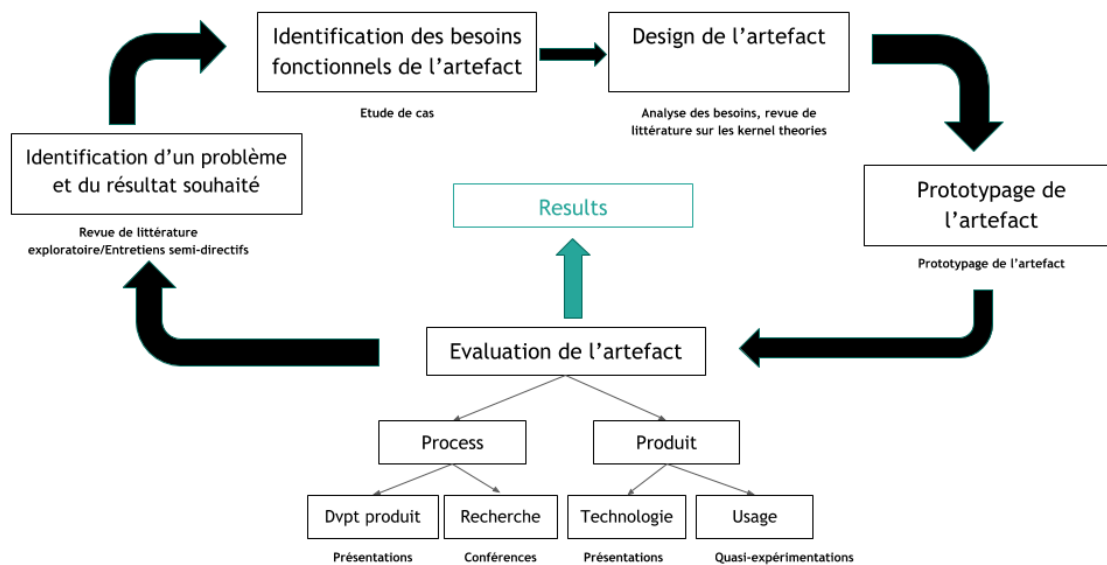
Identification des besoins fonctionnels de l'artefact

Etude de cas

Design de l'artefact

Analyse des besoins, revue de littérature sur les kernel theories

Identification d'un problème et du résultat souhaité

Revue de littérature exploratoire/Entretiens semi-directifs

Results

Prototypage de l'artefact

Prototypage de l'artefact

Evaluation de l'artefact

Process

Produit

Dvpt produit

Recherche

Technologie

Usage

Présentations

Conférences

Présentations

Quasi-expérimentations